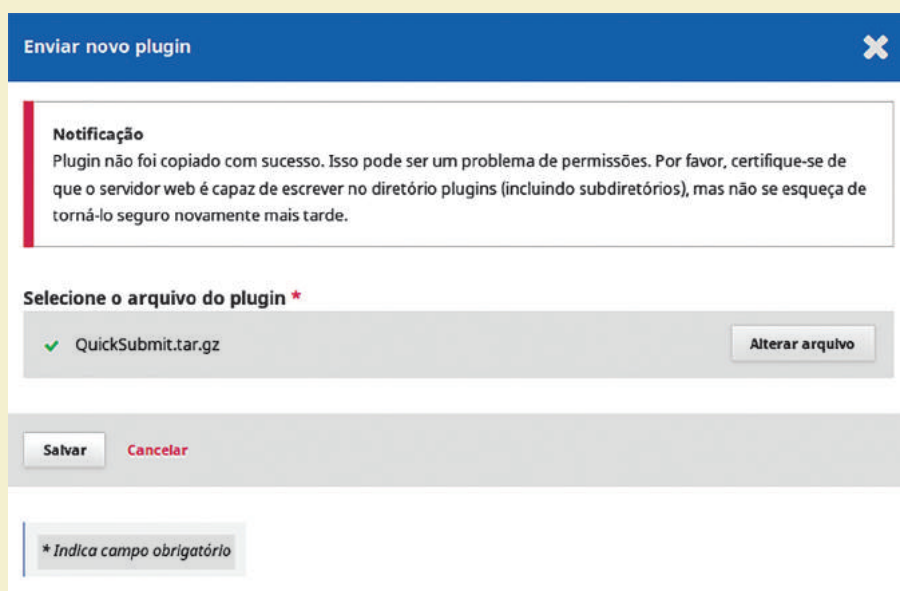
Enviar novo plugin

Notificação
Plugin não foi copiado com sucesso. Isso pode ser um problema de permissões. Por favor, certifique-se de que o servidor web é capaz de escrever no diretório plugins (incluindo subdiretórios), mas não se esqueça de torná-lo seguro novamente mais tarde.

Selecione o arquivo do plugin *

QuickSubmit.tar.gz

Alterar arquivo

Salvar

Cancelar

* Indica campo obrigatório